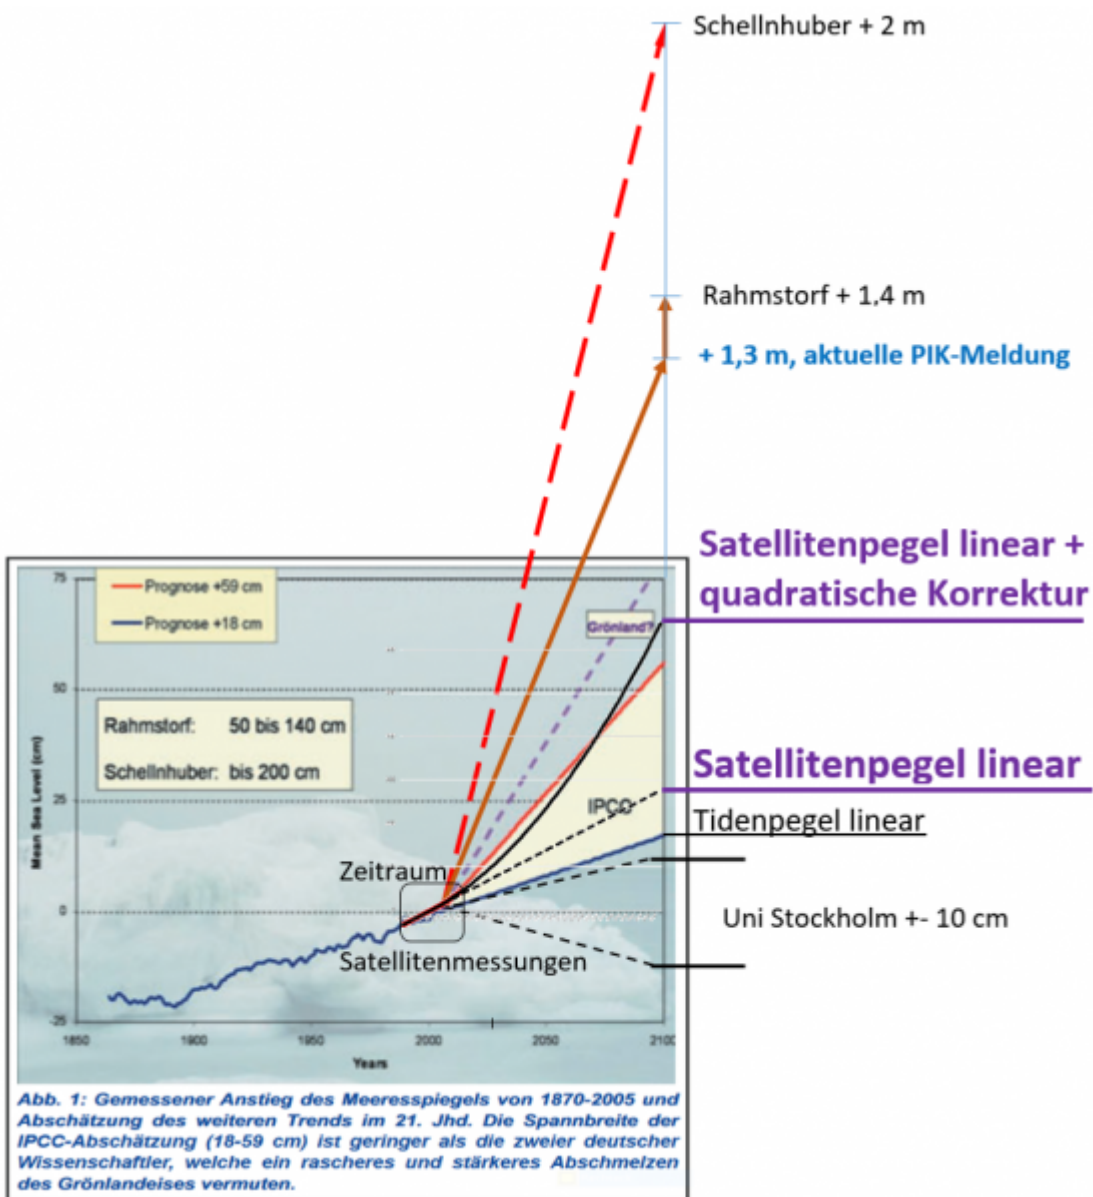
Schellnhuber + 2 m

Rahmstorf + 1,4 m

+ 1,3 m, aktuelle PIK-Meldung

Satellitenpegel linear + quadratische Korrektur

Prognose +59 cm

Prognose +18 cm

Grönland?

Rahmstorf: 50 bis 140 cm

Schellnhuber: bis 200 cm

Satellitenpegel linear

IPCC

Tidenpegel linear

Zeitraum

Uni Stockholm +- 10 cm

Satellitenmessungen

Mean Sea Level (cm)

75

50

25

0

-25

1850

1900

1950

2000

2050

2100

Years

Abb. 1: Gemessener Anstieg des Meeresspiegels von 1870-2005 und Abschätzung des weiteren Trends im 21. Jhd. Die Spannbreite der IPCC-Abschätzung (18-59 cm) ist geringer als die zweier deutscher Wissenschaftler, welche ein rascheres und stärkeres Abschmelzen des Grönlandeises vermuten.